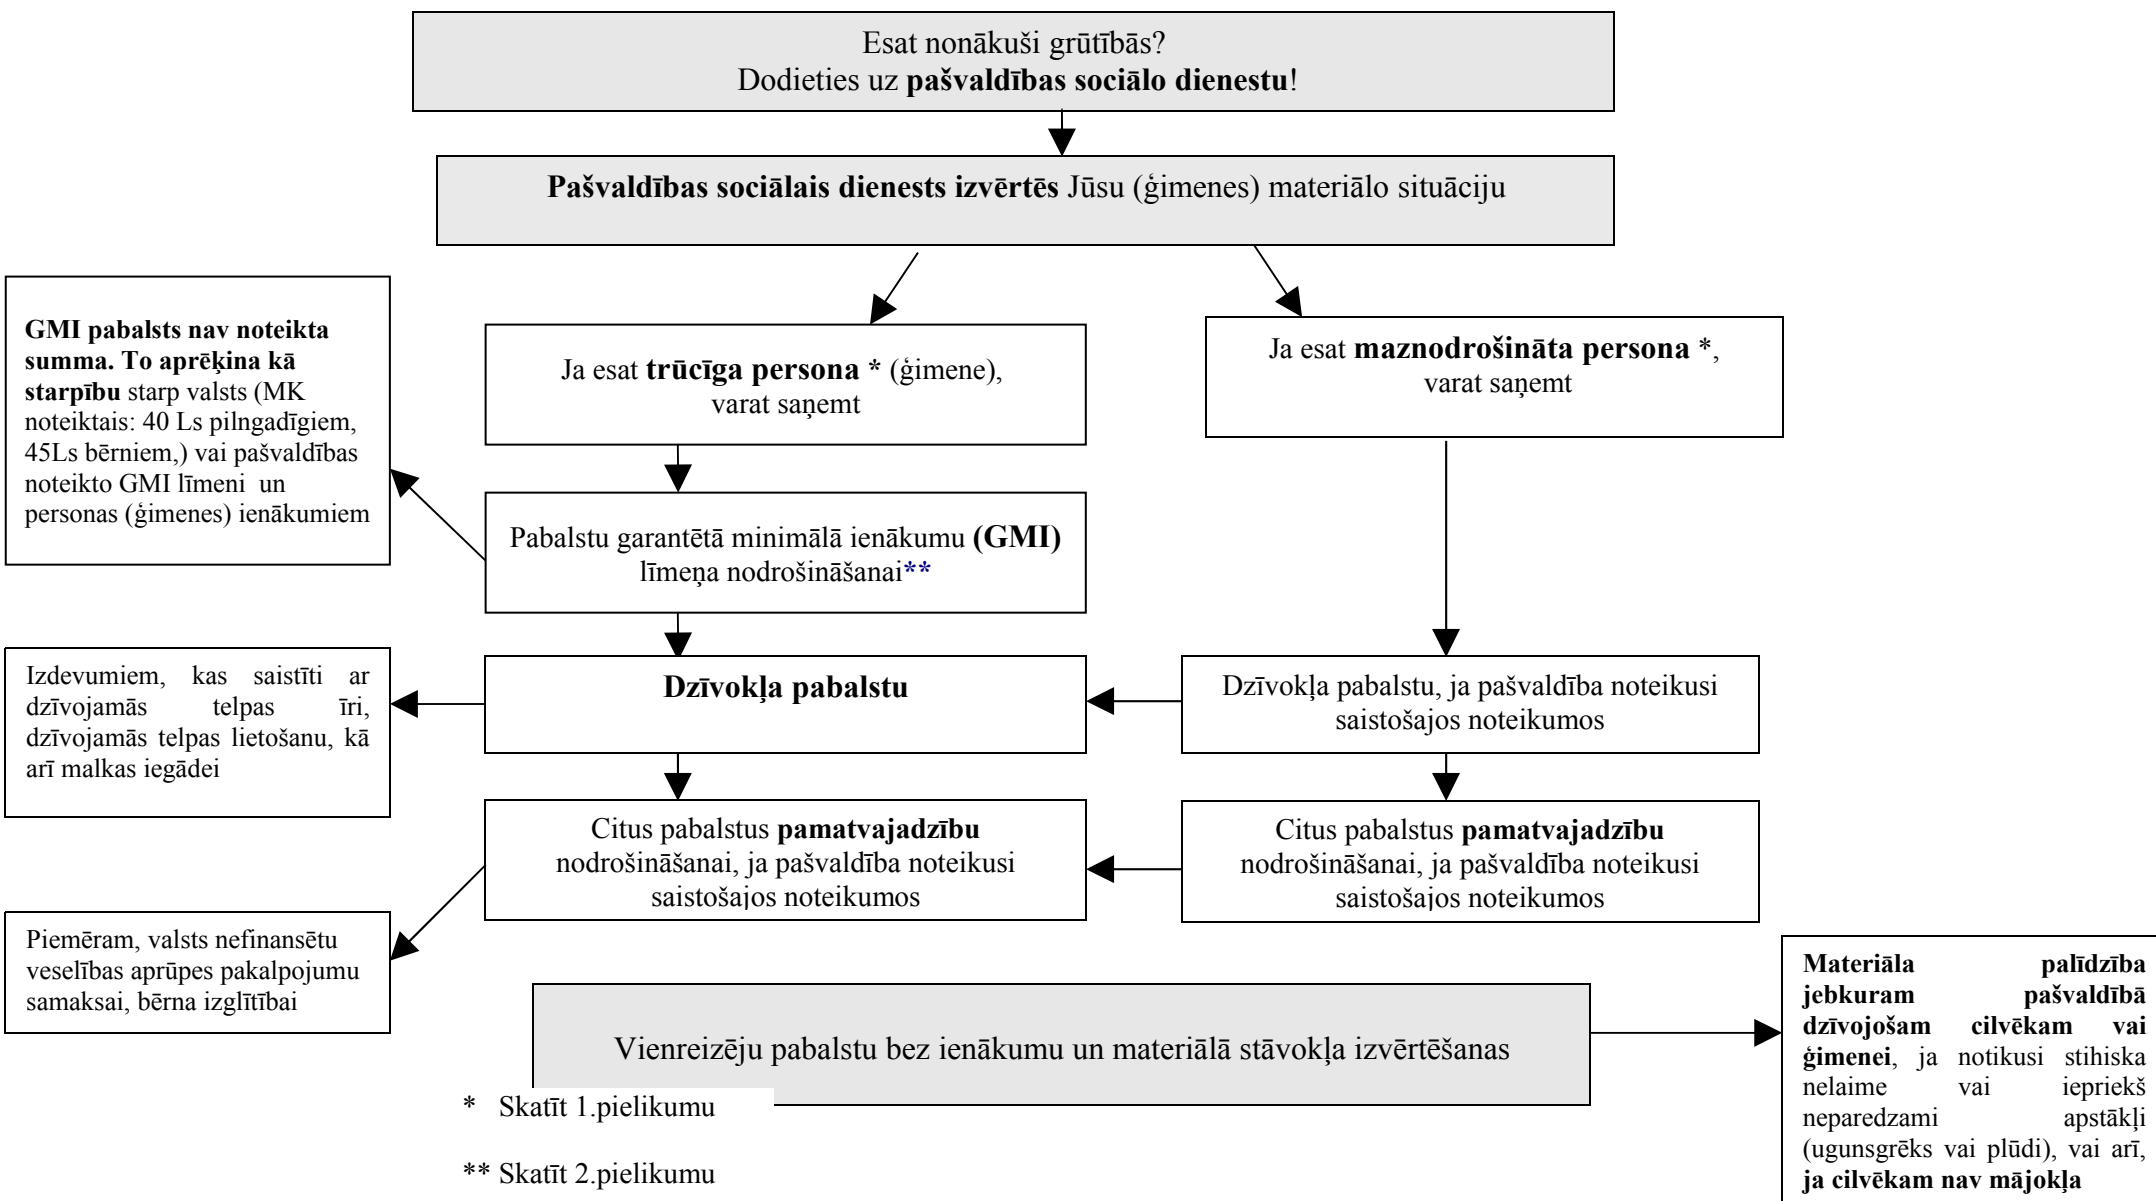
Esat nonākuši grūtībās?
Dodieties uz pašvaldības sociālo dienestu!

Pašvaldības sociālais dienests izvērtēs Jūsu (ģimenes) materiālo situāciju

GMI pabalsts nav noteikta summa. To aprēķina kā starpību starp valsts (MK noteiktais: 40 Ls pilngadīgiem, 45Ls bērniem,) vai pašvaldības noteikto GMI līmeni un personas (ģimenes) ienākumiem

Ja esat trūcīga persona * (ģimene), varat saņemt

Ja esat maznodrošināta persona *, varat saņemt

Pabalstu garantētā minimālā ienākumu (GMI) līmeņa nodrošināšanai**

Izdevumiem, kas saistīti ar dzīvojamās telpas īri, dzīvojamās telpas lietošanu, kā arī malkas iegādei

Dzīvokļa pabalstu

Dzīvokļa pabalstu, ja pašvaldība noteikusi saistošajos noteikumos

Citus pabalstus pamatvajadzību nodrošināšanai, ja pašvaldība noteikusi saistošajos noteikumos

Citus pabalstus pamatvajadzību nodrošināšanai, ja pašvaldība noteikusi saistošajos noteikumos

Piemēram, valsts nefinansētu veselības aprūpes pakalpojumu samaksai, bērna izglītībai

Vienreizēju pabalstu bez ienākumu un materiālā stāvokļa izvērtēšanas

Materiāla palīdzība jebkuram pašvaldībā dzīvojošam cilvēkam vai ģimenei, ja notikusi stihiska nelaime vai iepriekš neparedzami apstākļi (ugunsgrēks vai plūdi), vai arī, ja cilvēkam nav mājokļa

* Skatīt 1.pielikumu

** Skatīt 2.pielikumu